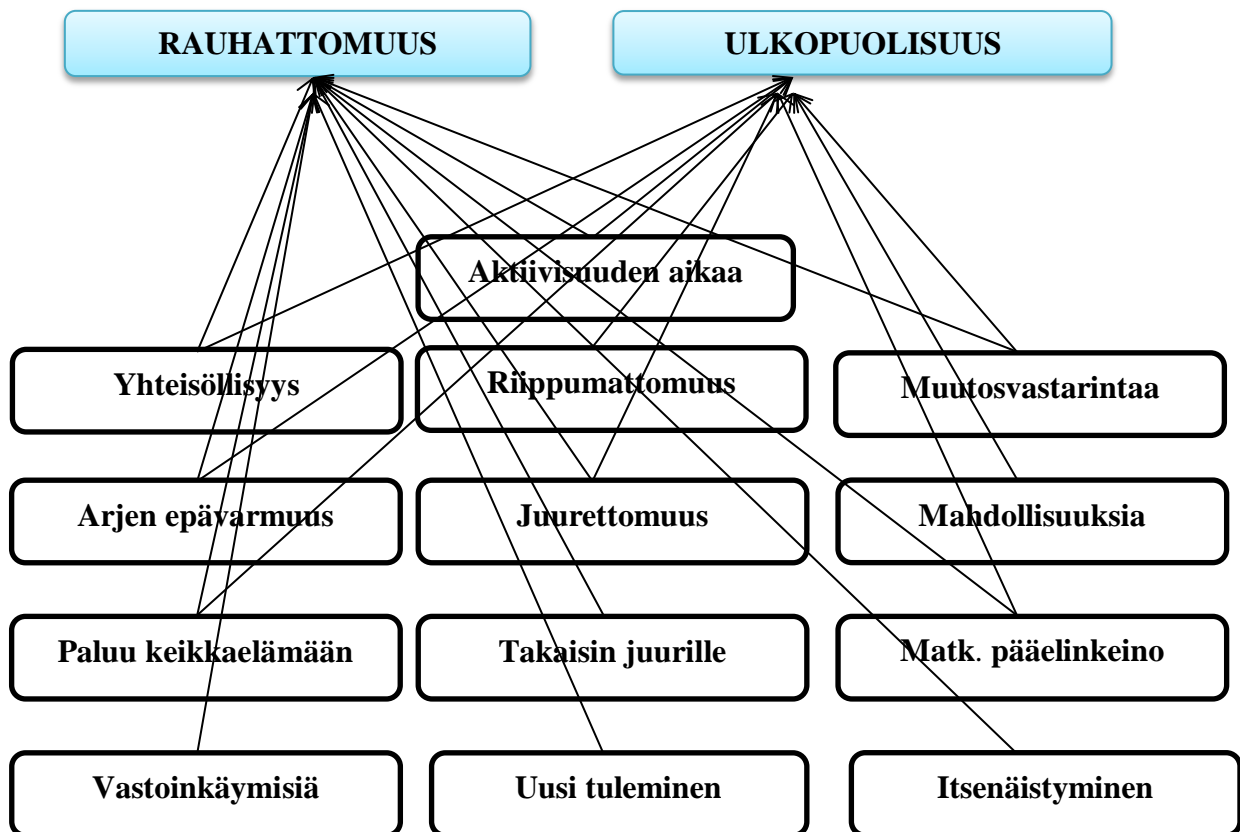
RAUHATTOMUUS

ULKOPUOLISUUS

Aktiivisuuden aikaa

Yhteisöllisyys

Riippumattomuus

Muutosvastarintaa

Arjen epävarmuus

Juurettomuus

Mahdollisuuksia

Paluu keikkaelämään

Takaisin juurille

Matk. pääelinkeino

Vastoinkäymisiä

Uusi tuleminen

Itsenäistyminen